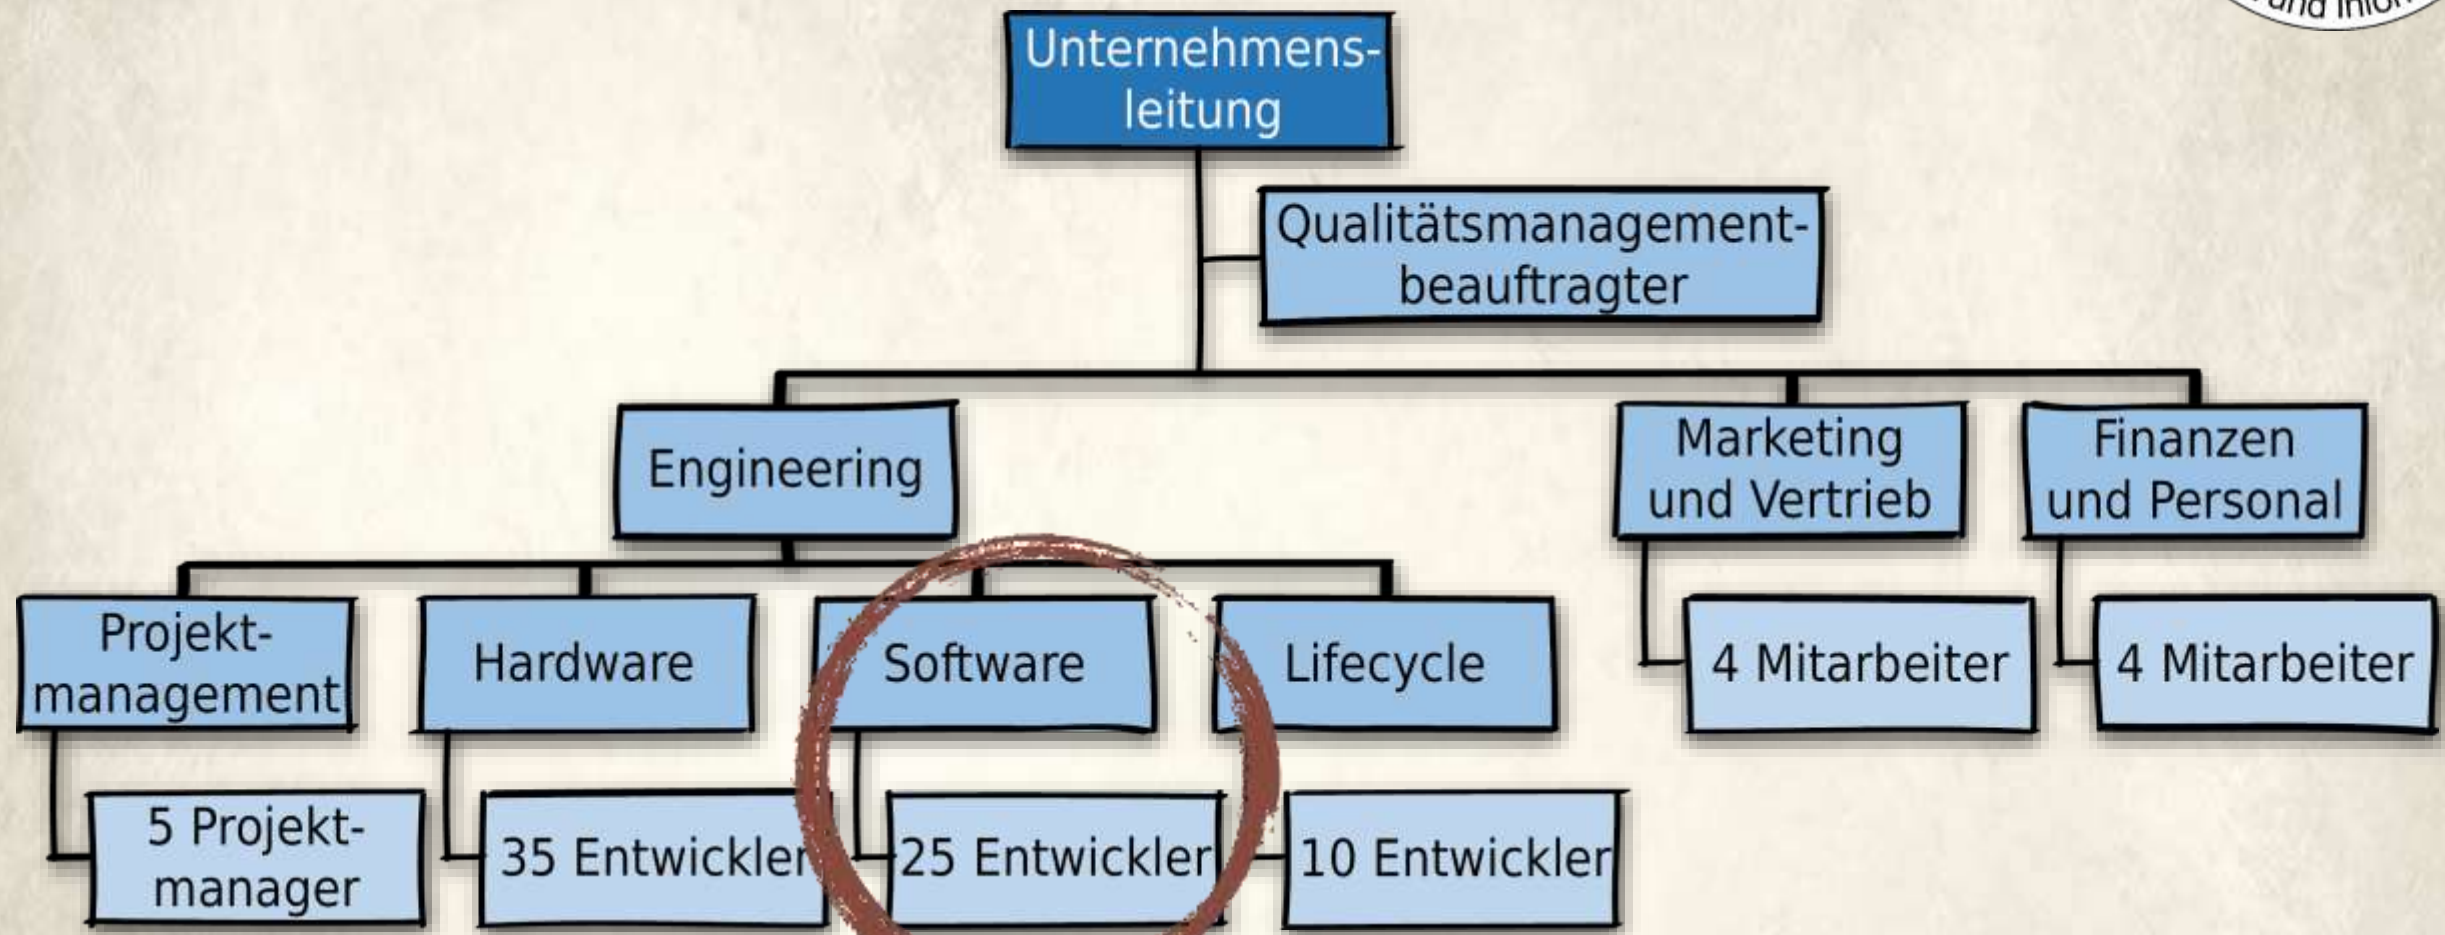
Unternehmensleitung

Qualitätsmanagementbeauftragter

Engineering

Marketing und Vertrieb

Finanzen und Personal

Projektmanagement

Hardware

Software

Lifecycle

4 Mitarbeiter

4 Mitarbeiter

5 Projektmanager

35 Entwickler

25 Entwickler

10 Entwickler

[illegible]und Infor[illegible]